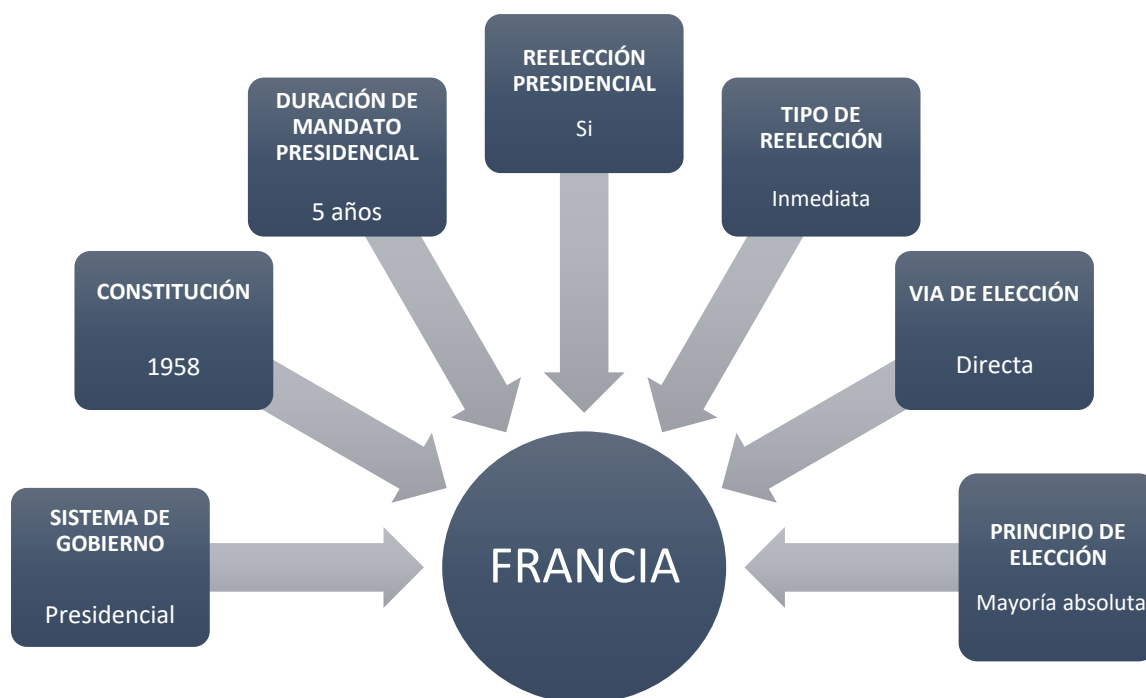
SISTEMA DE GOBIERNO

Presidencial

CONSTITUCIÓN

1958

DURACIÓN DE MANDATO PRESIDENCIAL

5 años

REELECCIÓN PRESIDENCIAL

Si

TIPO DE REELECCIÓN

Inmediata

VIA DE ELECCIÓN

Directa

PRINCIPIO DE ELECCIÓN

Mayoría absoluta

FRANCIA